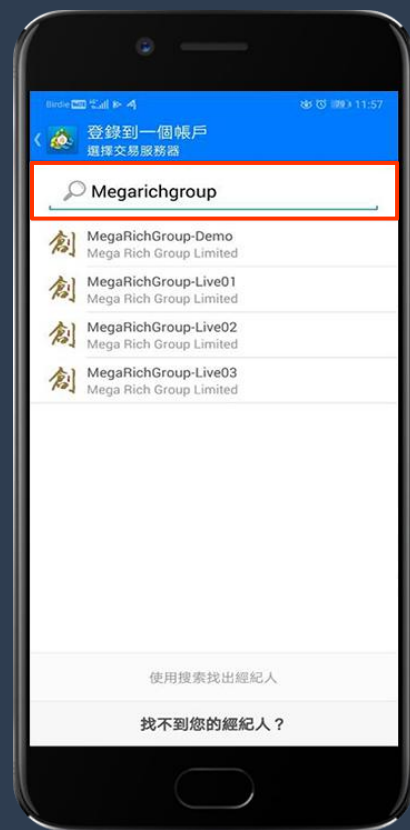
Birdie 11:57

登錄到一個帳戶
選擇交易服務器

Megarichgroup

創 MegaRichGroup-Demo
Mega Rich Group Limited

創 MegaRichGroup-Live01
Mega Rich Group Limited

創 MegaRichGroup-Live02
Mega Rich Group Limited

創 MegaRichGroup-Live03
Mega Rich Group Limited

使用搜索找出經紀人

找不到您的經紀人？